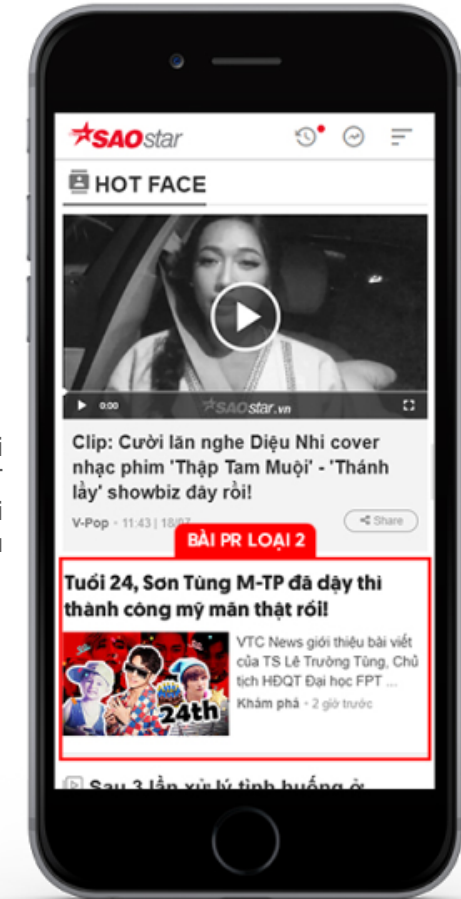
SAOstar

HOT FACE

0:00 SAOstar.vn

Clip: Cười lăn nghe Diệu Nhi cover nhạc phim 'Thập Tam Muội' - 'Thánh lầy' showbiz đây rồi!

V-Pop • 11:43 | 18/07 Share

BÀI PR LOẠI 2

Tuổi 24, Sơn Tùng M-TP đã dậy thì thành công mỹ mãn thật rồi!

24th

VTC News giới thiệu bài viết của TS Lê Trường Tùng, Chủ tịch HĐQT Đại học FPT ...

Khám phá • 2 giờ trước

Sau 3 lần xử lý tình huống ở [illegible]